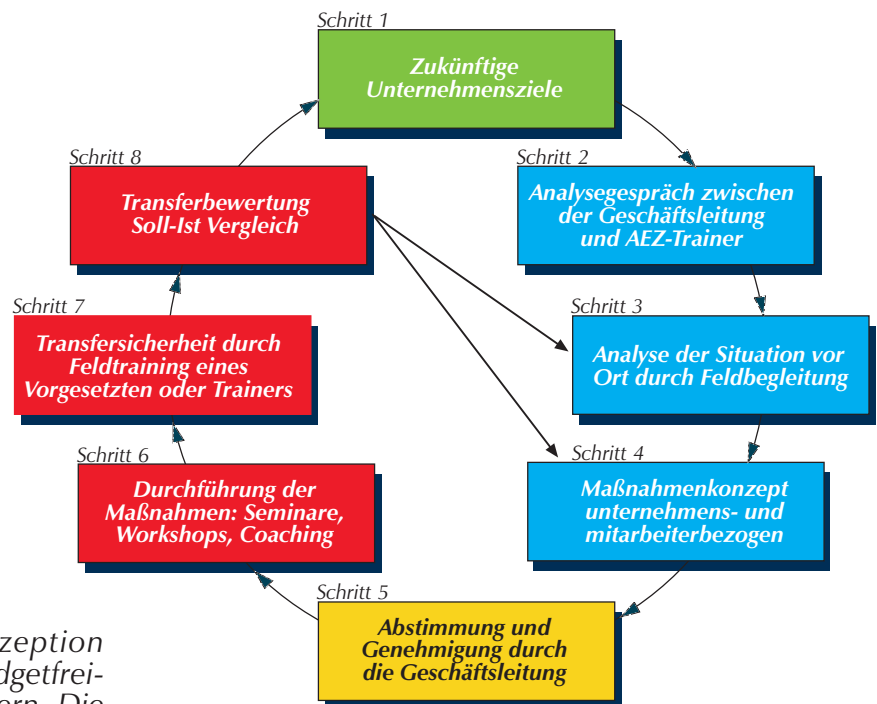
Schritt 1
Zukünftige Unternehmensziele

Schritt 2
Analysegespräch zwischen der Geschäftsleitung und AEZ-Trainer

Schritt 3
Analyse der Situation vor Ort durch Feldbegleitung

Schritt 4
Maßnahmenkonzept unternehmens- und mitarbeiterbezogen

Schritt 5
Abstimmung und Genehmigung durch die Geschäftsleitung

Schritt 6
Durchführung der Maßnahmen: Seminare, Workshops, Coaching

Schritt 7
Transfersicherheit durch Feldtraining eines Vorgesetzten oder Trainers

Schritt 8
Transferbewertung Soll-Ist Vergleich

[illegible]zeption
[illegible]dgetfrei-
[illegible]rn. Die